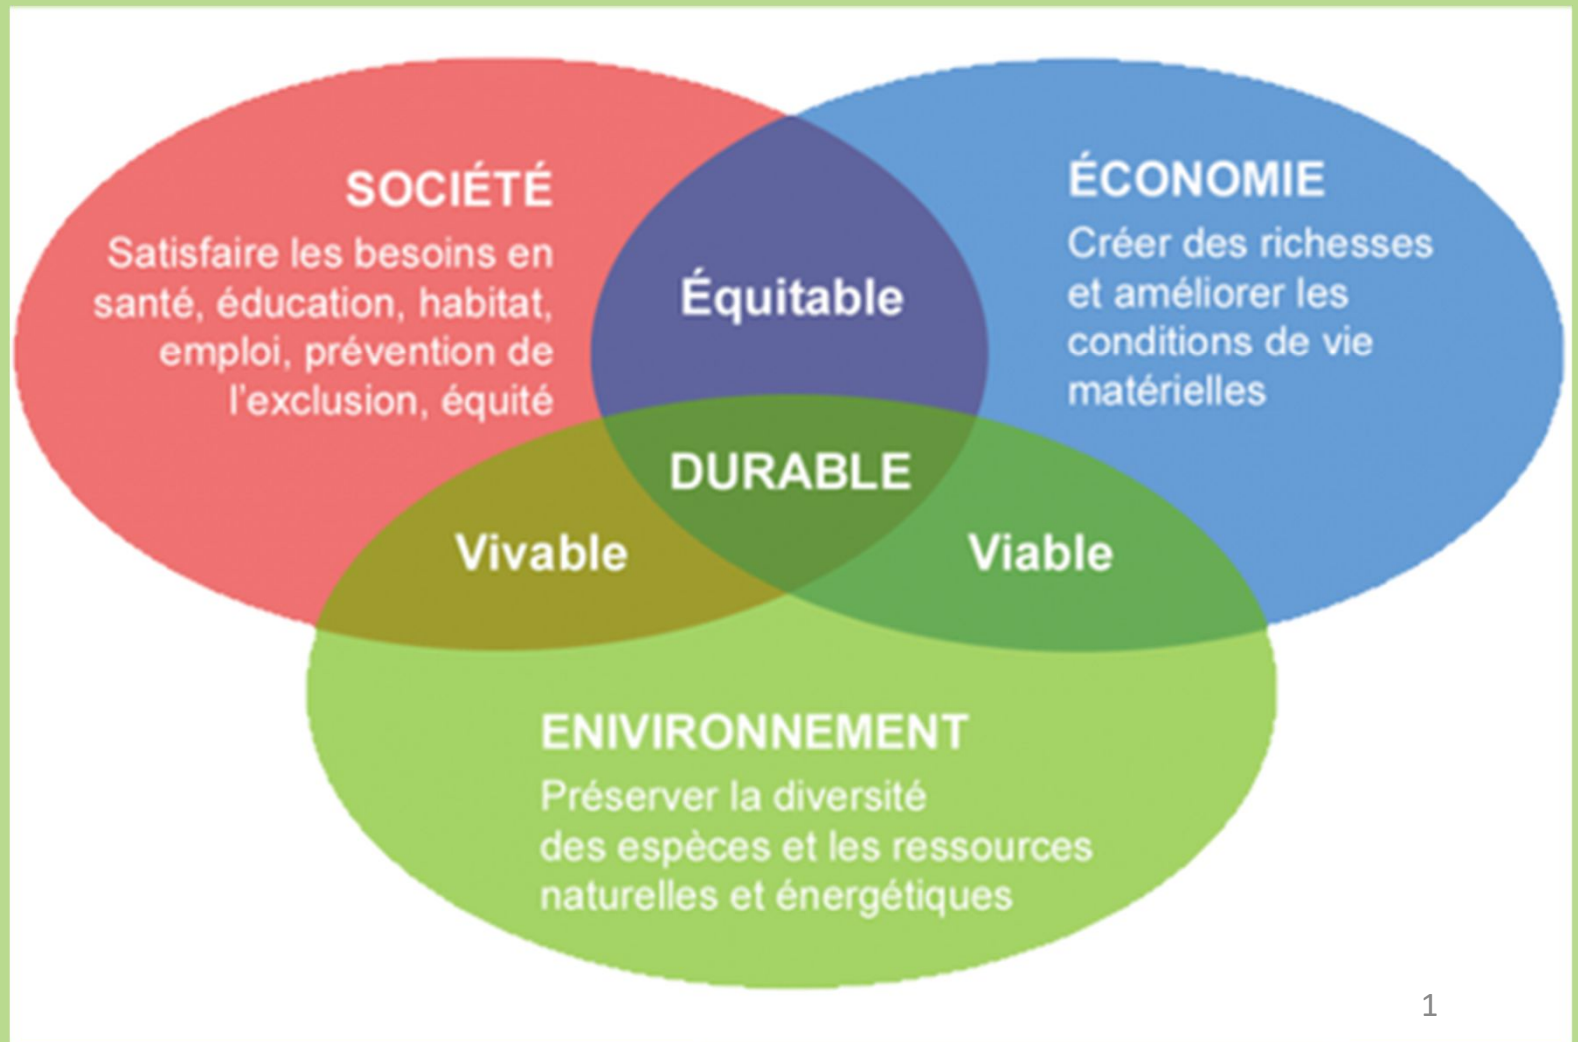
SOCIÉTÉ
Satisfaire les besoins en santé, éducation, habitat, emploi, prévention de l'exclusion, équité

Équitable

ÉCONOMIE
Créer des richesses et améliorer les conditions de vie matérielles

DURABLE

Vivable

Viable

ENIVIRONNEMENT
Préserver la diversité des espèces et les ressources naturelles et énergétiques

1